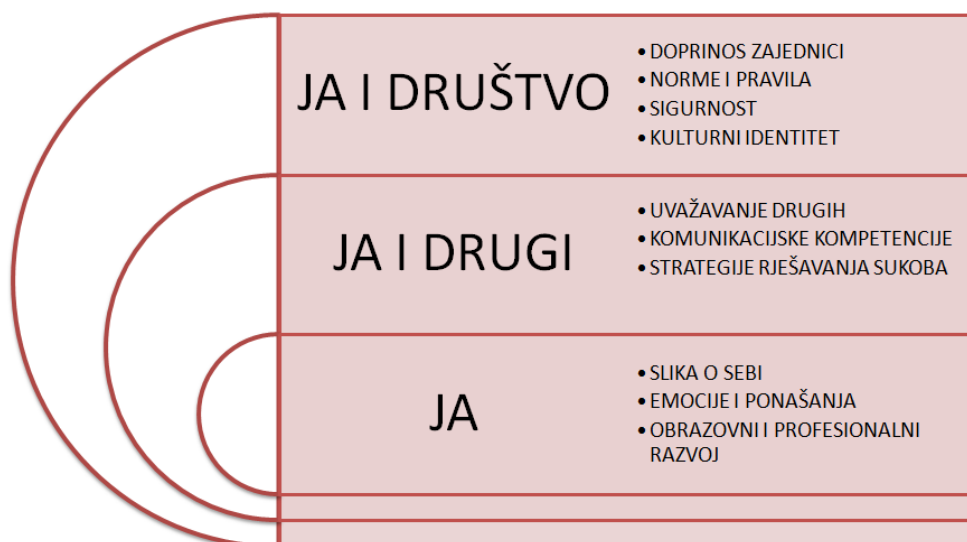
JA I DRUŠTVO

- DOPRINOS ZAJEDNICI
- NORME I PRAVILA
- SIGURNOST
- KULTURNI IDENTITET

JA I DRUGI

- UVAŽAVANJE DRUGIH
- KOMUNIKACIJSKE KOMPETENCIJE
- STRATEGIJE RJEŠAVANJA SUKOBA

JA

- SLIKA O SEBI
- EMOCIJE I PONAŠANJA
- OBRAZOVNI I PROFESIONALNI RAZVOJ